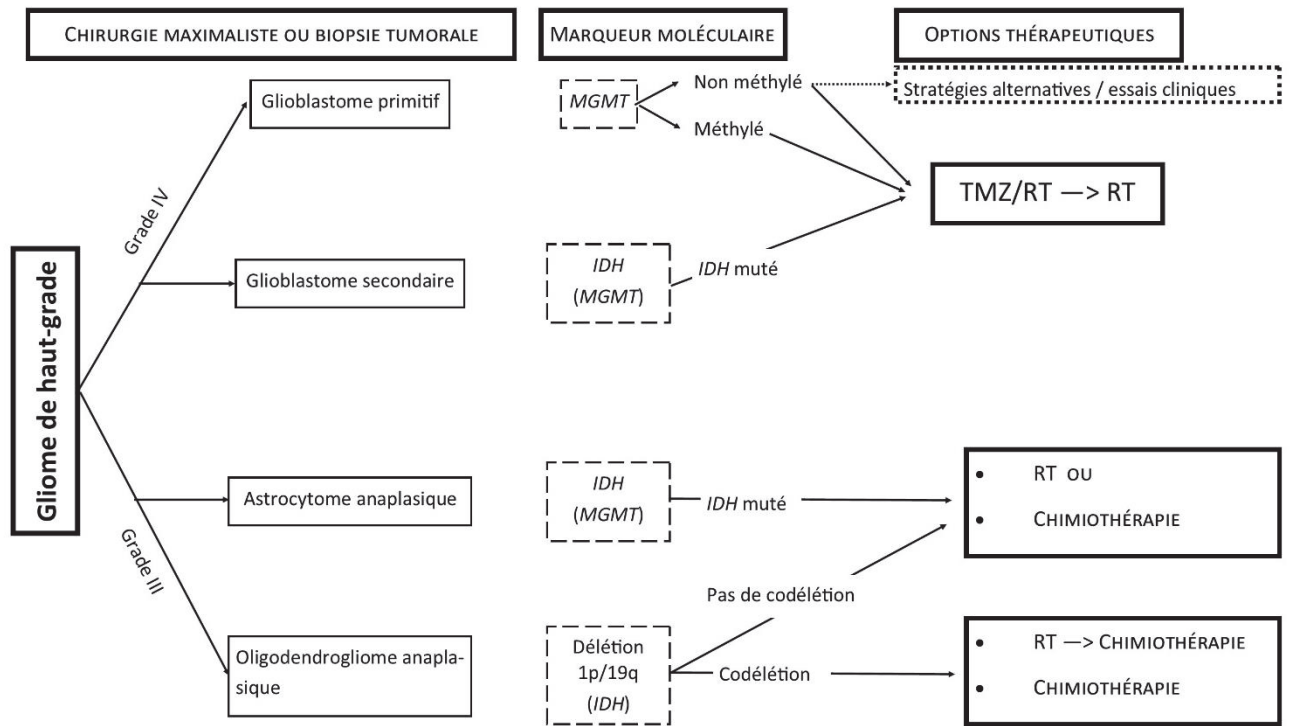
CHIRURGIE MAXIMALISTE OU BIOPSIE TUMORALE

MARQUEUR MOLÉCULAIRE

OPTIONS THÉRAPEUTIQUES

Gliome de haut-grade

Grade IV

Grade III

Glioblastome primitif

MGMT

Non méthylé

Méthylé

Stratégies alternatives / essais cliniques

TMZ/RT —> RT

Glioblastome secondaire

IDH (MGMT)

IDH muté

Astrocytome anaplasique

IDH (MGMT)

IDH muté

• RT OU
• CHIMIOTHÉRAPIE

Pas de codélétion

Oligodendrogliome anaplasique

Délétion 1p/19q (IDH)

Codélétion

• RT —> CHIMIOTHÉRAPIE
• CHIMIOTHÉRAPIE